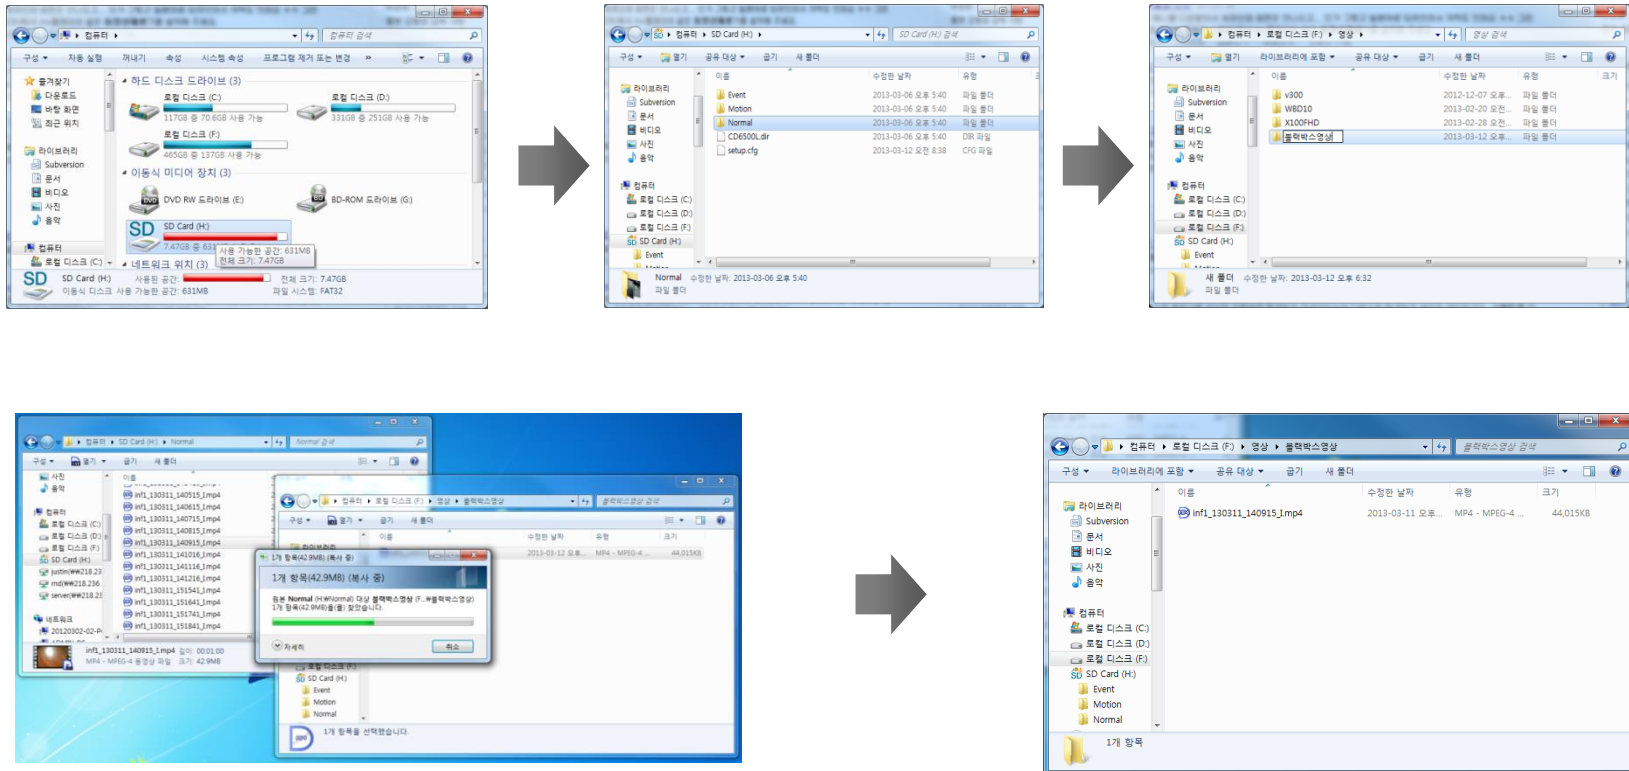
컴퓨터 ▸
컴퓨터 검색
구성 ▾ 자동 실행 꺼내기 속성 시스템 속성 프로그램 제거 또는 변경 »
즐겨찾기
다운로드
바탕 화면
최근 위치
라이브러리
Subversion
문서
비디오
사진
음악
컴퓨터
로컬 디스크 (C:)
하드 디스크 드라이브 (3)
로컬 디스크 (C:)
117GB 중 70.6GB 사용 가능
로컬 디스크 (D:)
331GB 중 251GB 사용 가능
로컬 디스크 (F:)
465GB 중 137GB 사용 가능
이동식 미디어 장치 (3)
DVD RW 드라이브 (E:)
BD-ROM 드라이브 (G:)
SD Card (H:)
7.47GB 중 631
사용 가능한 공간: 631MB
전체 크기: 7.47GB
네트워크 위치 (3)
SD Card (H:) 사용된 공간: 전체 크기: 7.47GB
이동식 디스크 사용 가능한 공간: 631MB 파일 시스템: FAT32

컴퓨터 ▸ SD Card (H:) ▸
SD Card (H:) 검색
구성 ▾ 열기 공유 대상 ▾ 굽기 새 폴더
라이브러리
Subversion
문서
비디오
사진
음악
컴퓨터
로컬 디스크 (C:)
로컬 디스크 (D:)
로컬 디스크 (F:)
SD Card (H:)
Event
이름 | 수정한 날짜 | 유형
Event | 2013-03-06 오후 5:40 | 파일 폴더
Motion | 2013-03-06 오후 5:40 | 파일 폴더
Normal | 2013-03-06 오후 5:40 | 파일 폴더
CD6500L.dir | 2013-03-06 오후 5:40 | DIR 파일
setup.cfg | 2013-03-12 오전 8:38 | CFG 파일
Normal 수정한 날짜: 2013-03-06 오후 5:40
파일 폴더

컴퓨터 ▸ 로컬 디스크 (F:) ▸ 영상 ▸
영상 검색
구성 ▾ 열기 라이브러리에 포함 ▾ 공유 대상 ▾ 굽기 새 폴더
라이브러리
Subversion
문서
비디오
사진
음악
컴퓨터
로컬 디스크 (C:)
로컬 디스크 (D:)
로컬 디스크 (F:)
SD Card (H:)
Event
이름 | 수정한 날짜 | 유형 | 크기
v300 | 2012-12-07 오후... | 파일 폴더
WBD10 | 2013-02-20 오전... | 파일 폴더
X100FHD | 2013-02-28 오전... | 파일 폴더
블랙박스영상 | 2013-03-12 오후... | 파일 폴더
새 폴더 수정한 날짜: 2013-03-12 오후 6:32
파일 폴더

컴퓨터 ▸ SD Card (H:) ▸ Normal
Normal 검색
구성 ▾ 열기 굽기 새 폴더
사진
음악
컴퓨터
로컬 디스크 (C:)
로컬 디스크 (D:)
로컬 디스크 (F:)
SD Card (H:)
justin(₩₩218.23
md(₩₩218.236.
server(₩₩218.23
네트워크
20120302-02-P
이름
infl_130311_140515_1.mp4
infl_130311_140615_1.mp4
infl_130311_140715_1.mp4
infl_130311_140815_1.mp4
infl_130311_140915_1.mp4
infl_130311_141016_1.mp4
infl_130311_141116_1.mp4
infl_130311_141216_1.mp4
infl_130311_151541_1.mp4
infl_130311_151641_1.mp4
infl_130311_151741_1.mp4
infl_130311_151841_1.mp4
infl_130311_140915_1.mp4 길이: 00:01:00
MP4 - MPEG-4 동영상 파일 크기: 42.9MB
컴퓨터 ▸ 로컬 디스크 (F:) ▸ 영상 ▸ 블랙박스영상
블랙박스영상 검색
구성 ▾ 열기 굽기 새 폴더
라이브러리
이름 | 수정한 날짜 | 유형 | 크기
2013-03-12 오후... | MP4 - MPEG-4 | 44,015KB
1개 항목(42.9MB) (복사 중)
1개 항목(42.9MB) (복사 중)
원본 Normal (H:₩Normal) 대상 블랙박스영상 (F:₩블랙박스영상)
1개 항목(42.9MB)을(를) 찾았습니다.
자세히
취소
로컬 디스크 (F:)
SD Card (H:)
Event
Motion
Normal
1개 항목을 선택했습니다.

컴퓨터 ▸ 로컬 디스크 (F:) ▸ 영상 ▸ 블랙박스영상
블랙박스영상 검색
구성 ▾ 라이브러리에 포함 ▾ 공유 대상 ▾ 굽기 새 폴더
라이브러리
Subversion
문서
비디오
사진
음악
컴퓨터
로컬 디스크 (C:)
로컬 디스크 (D:)
로컬 디스크 (F:)
SD Card (H:)
Event
Motion
Normal
| 이름 | 수정한 날짜 | 유형 | 크기 |
|---|---|---|---|
| infl_130311_140915_1.mp4 | 2013-03-11 오후... | MP4 - MPEG-4 ... | 44,015KB |
1개 항목